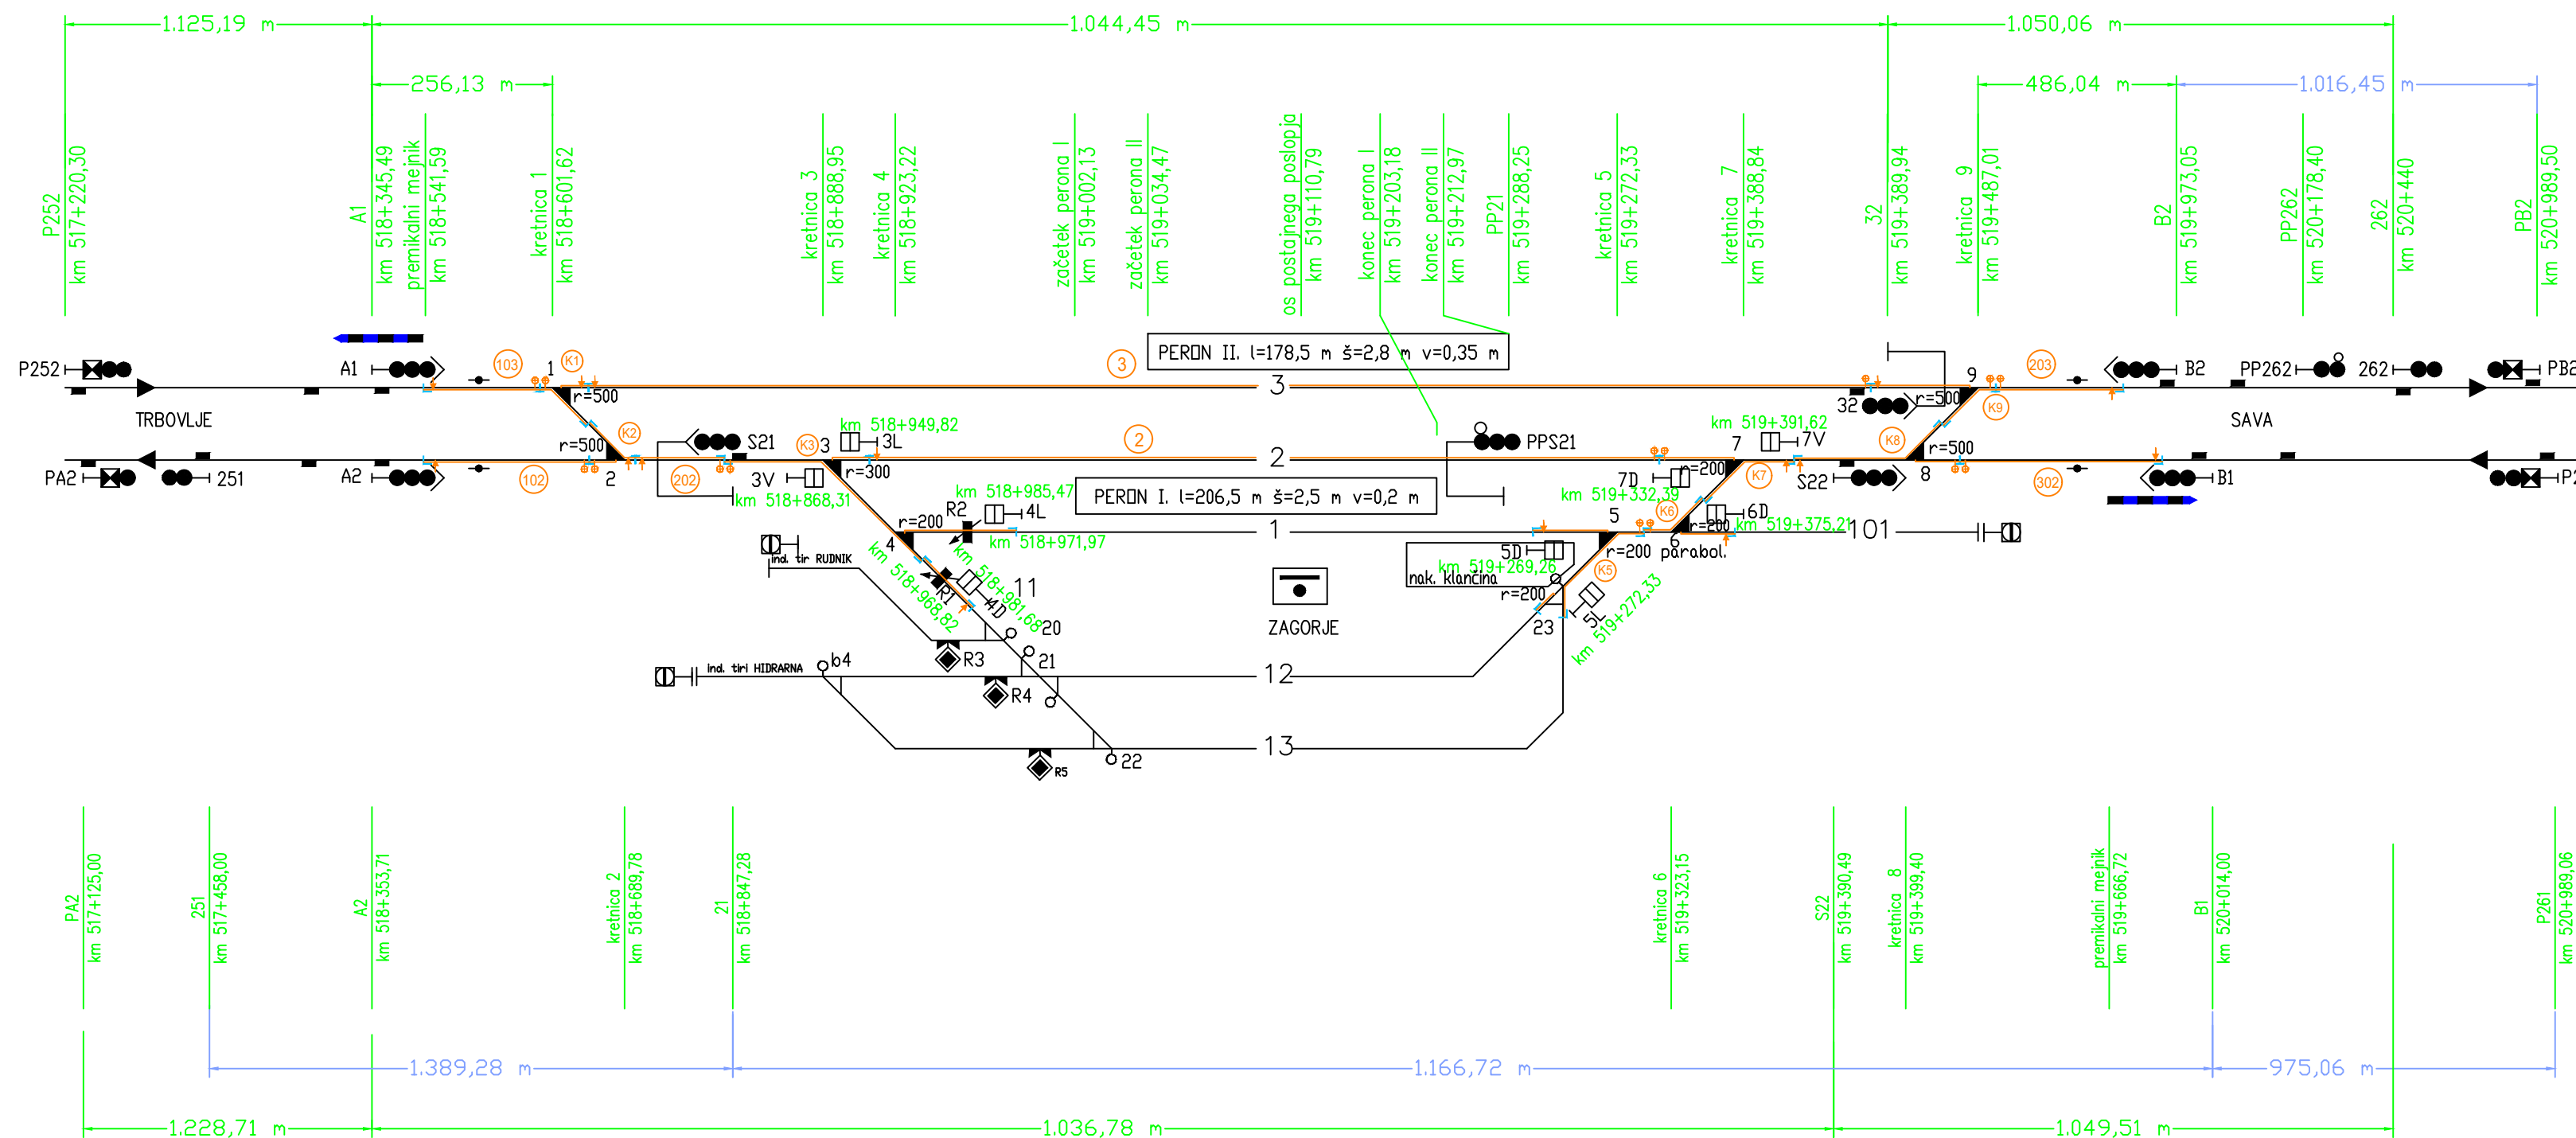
1.125,19 m
1.044,45 m
1.050,06 m
256,13 m
486,04 m
1.016,45 m

P252
km 517+220,30
A1
km 518+345,49
premikalni mejnik
km 518+541,59
kretnica 1
km 518+601,62
kretnica 3
km 518+888,95
kretnica 4
km 518+923,22
začetek perona I
km 519+002,13
začetek perona II
km 519+034,47
os postajnega poslopja
km 519+110,79
konec perona I
km 519+203,18
konec perona II
km 519+212,97
PP21
km 519+288,25
kretnica 5
km 519+272,33
kretnica 7
km 519+388,84
32
km 519+389,94
kretnica 9
km 519+487,01
B2
km 519+973,05
PP262
km 520+178,40
262
km 520+440
PB2
km 520+989,50

PERON II. l=178,5 m š=2,8 m v=0,35 m
P252
A1
103
1
K1
r=500
3
3
9
203
B2
PP262
262
PB2
TRBOVLJE
SAVA
32
r=500
K9
r=500
K2
S21
K3
3
km 518+949,82
3L
2
2
PPS21
km 519+391,62
7
7V
K8
r=500
PA2
251
A2
102
2
202
3V
r=300
km 518+868,31
7D
r=200
K7
S22
8
302
B1
km 518+985,47
PERON I. l=206,5 m š=2,5 m v=0,2 m
km 519+332,39
R2
4L
r=200
1
5
K6
6D
r=200
km 519+375,21
101
4
km 518+971,97
6
r=200 parabol.
ind. tir RUDNIK
km 518+968,82
km 518+981,68
11
4D
R1
5D
km 519+269,26
nak. klančina
K5
r=200
5L
km 519+272,33
23
ZAGORJE
20
R3
21
b4
ind. tiri HIDRARNA
12
R4
13
R5
22

PA2
km 517+125,00
251
km 517+458,00
A2
km 518+353,71
kretnica 2
km 518+689,78
21
km 518+847,28
kretnica 6
km 519+323,15
S22
km 519+390,49
kretnica 8
km 519+399,40
premikalni mejnik
km 519+666,72
B1
km 520+014,00
P261
km 520+989,06

1.389,28 m
1.166,72 m
975,06 m
1.228,71 m
1.036,78 m
1.049,51 m